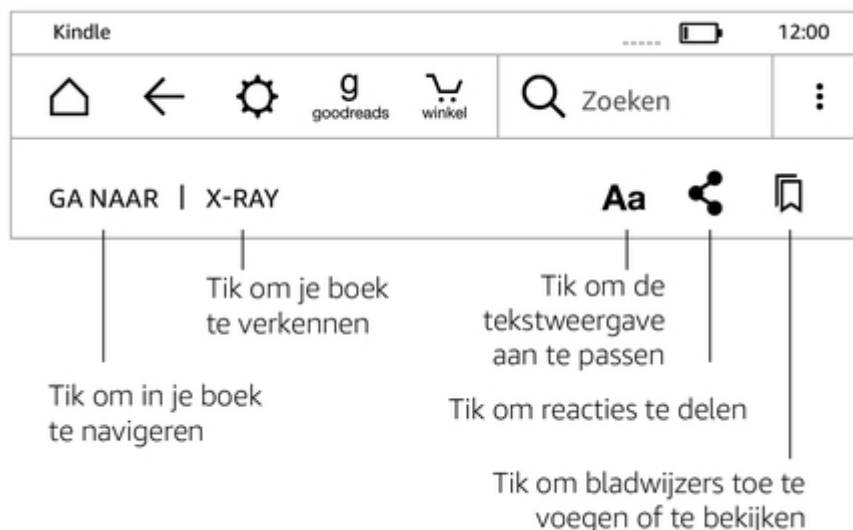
Kindle

12:00

g
goodreads

winkel

Zoeken

GA NAAR | X-RAY

Aa

Tik om je boek te verkennen

Tik om de tekstweergave aan te passen

Tik om in je boek te navigeren

Tik om reacties te delen

Tik om bladwijzers toe te voegen of te bekijken